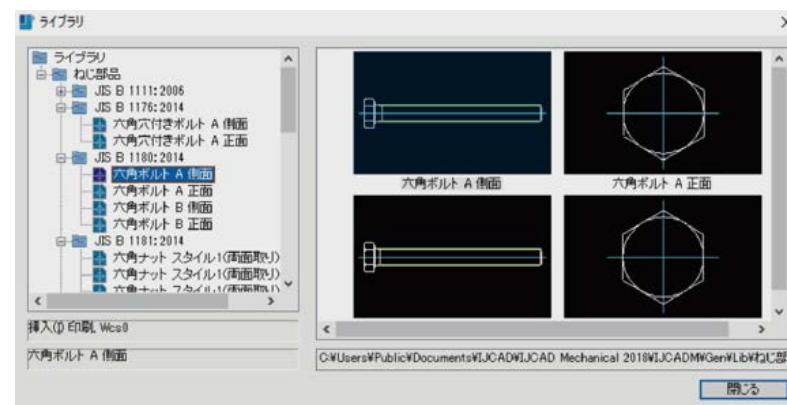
ライブラリ

ライブラリ
ねじ部品
JIS B 1111:2006
JIS B 1176:2014
六角穴付きボルト A 側面
六角穴付きボルト A 正面
JIS B 1180:2014
六角ボルト A 側面
六角ボルト A 正面
六角ボルト B 側面
六角ボルト B 正面
JIS B 1181:2014
六角ナット スタイル1(両面取り)
六角ナット スタイル1(両面取り)
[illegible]

六角ボルト A 側面
六角ボルト A 正面

挿入(I) 印刷 Wcs0

六角ボルト A 側面

C:¥Users¥Public¥Documents¥IJCAD¥IJCAD Mechanical 2018¥IJCADM¥Gen¥Lib¥ねじ部

閉じる